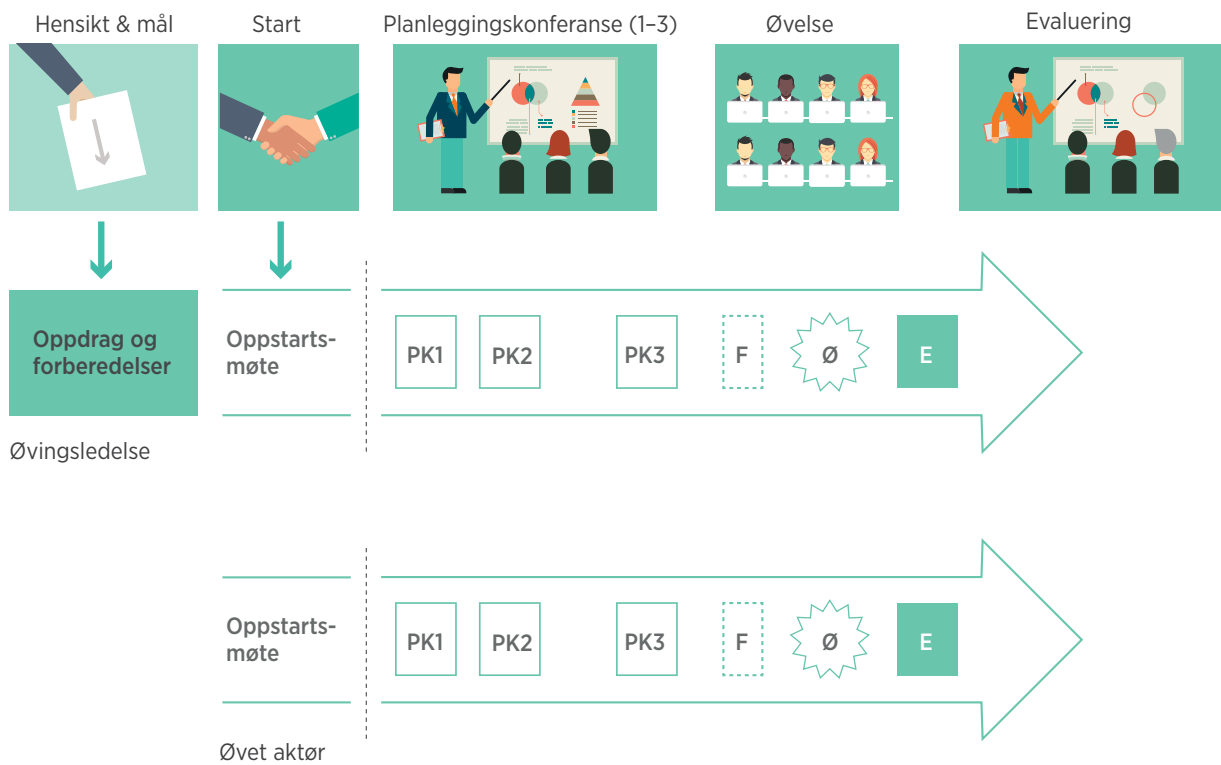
Hensikt & mål

Start

Planleggingskonferanse (1–3)

Øvelse

Evaluering

Oppdrag og forberedelser

Øvingsledelse

Oppstartsmøte

PK1

PK2

PK3

F

Ø

E

Oppstartsmøte

PK1

PK2

PK3

F

Ø

E

Øvet aktør